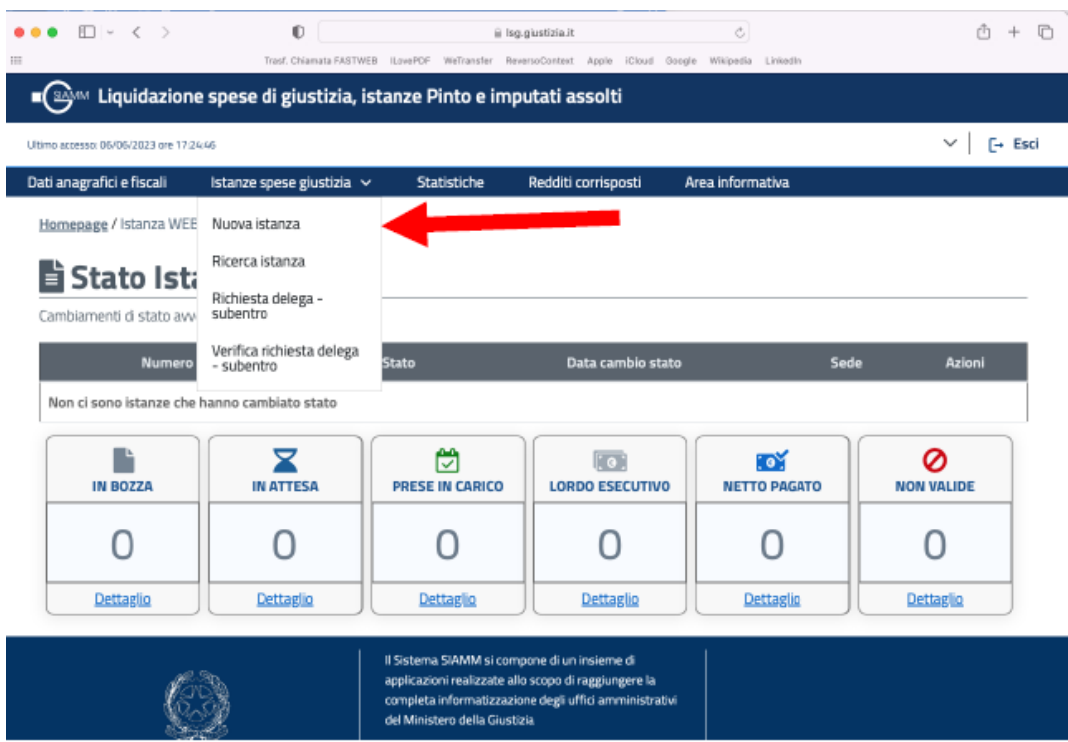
lsg.giustizia.it

Trasf. Chiamata FASTWEB iLovePDF WeTransfer ReversoContext Apple iCloud Google Wikipedia LinkedIn

SIAMM Liquidazione spese di giustizia, istanze Pinto e imputati assolti

Ultimo accesso: 06/06/2023 ore 17:24:46

Esci

Dati anagrafici e fiscali | Istanze spese giustizia | Statistiche | Redditi corrisposti | Area informativa

Nuova istanza
Ricerca istanza
Richiesta delega - subentro
Verifica richiesta delega - subentro

Homepage / Istanza WEB

Stato Ista

Cambiamenti di stato avv

| Numero | Stato | Data cambio stato | Sede | Azioni |
|---|---|---|---|---|
| Non ci sono istanze che hanno cambiato stato | | | | |

| IN BOZZA | IN ATTESA | PRESE IN CARICO | LORDO ESECUTIVO | NETTO PAGATO | NON VALIDE |
|---|---|---|---|---|---|
| 0 | 0 | 0 | 0 | 0 | 0 |
| Dettaglio | Dettaglio | Dettaglio | Dettaglio | Dettaglio | Dettaglio |

Il Sistema SIAMM si compone di un insieme di applicazioni realizzate allo scopo di raggiungere la completa informatizzazione degli uffici amministrativi del Ministero della Giustizia